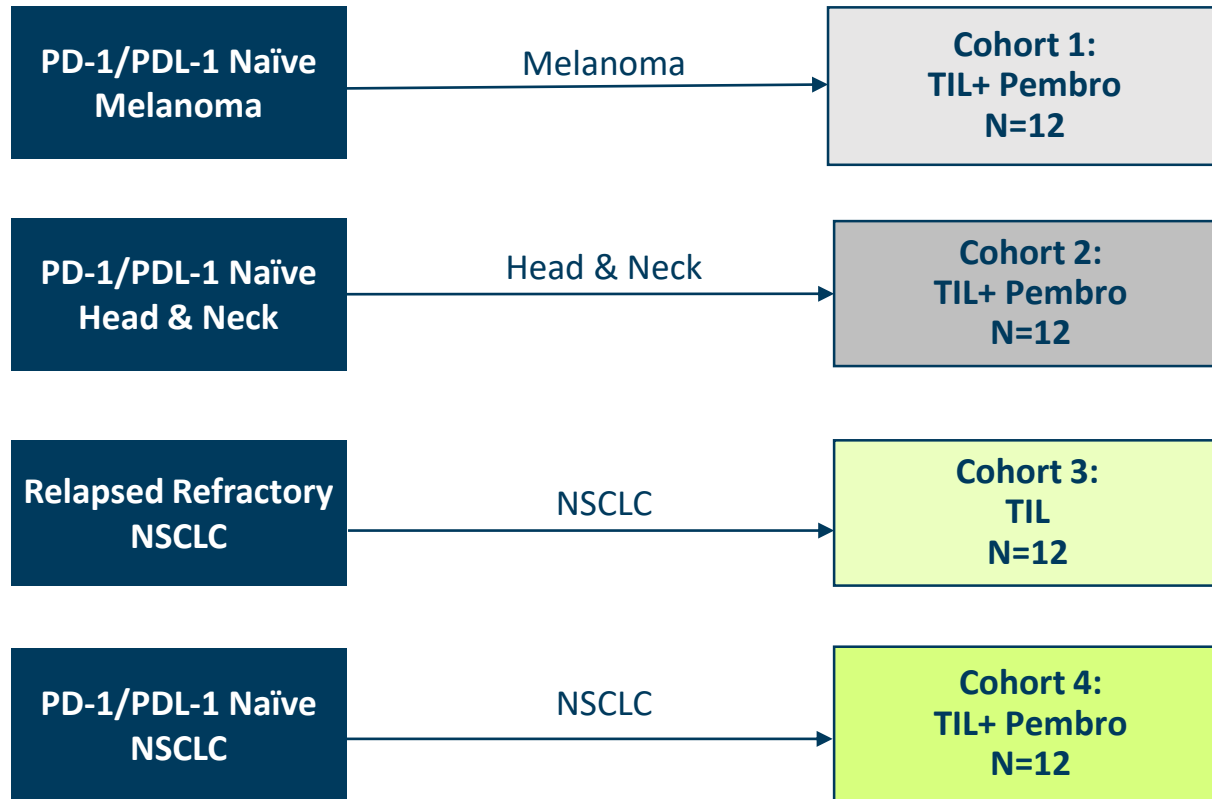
PD-1/PDL-1 Naïve Melanoma

Melanoma

Cohort 1:
TIL+ Pembro
N=12

PD-1/PDL-1 Naïve Head & Neck

Head & Neck

Cohort 2:
TIL+ Pembro
N=12

Relapsed Refractory NSCLC

NSCLC

Cohort 3:
TIL
N=12

PD-1/PDL-1 Naïve NSCLC

NSCLC

Cohort 4:
TIL+ Pembro
N=12